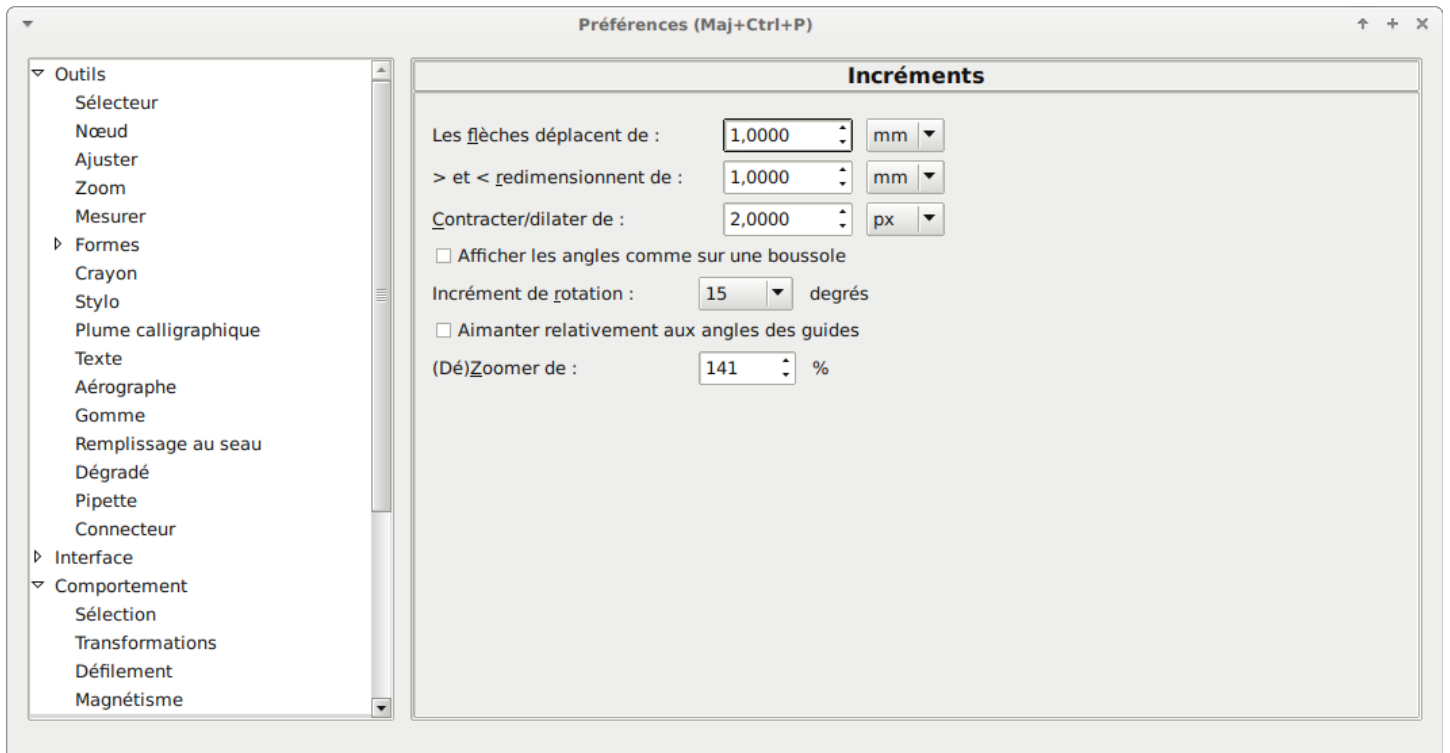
Préférences (Maj+Ctrl+P)

Outils
Sélecteur
Nœud
Ajuster
Zoom
Mesurer
Formes
Crayon
Stylo
Plume calligraphique
Texte
Aérographe
Gomme
Remplissage au seau
Dégradé
Pipette
Connecteur
Interface
Comportement
Sélection
Transformations
Défilement
Magnétisme

Incréments

Les flèches déplacent de : 1,0000 mm
> et < redimensionnent de : 1,0000 mm
Contracter/dilater de : 2,0000 px
Afficher les angles comme sur une boussole
Incrément de rotation : 15 degrés
Aimanter relativement aux angles des guides
(Dé)Zoomer de : 141 %